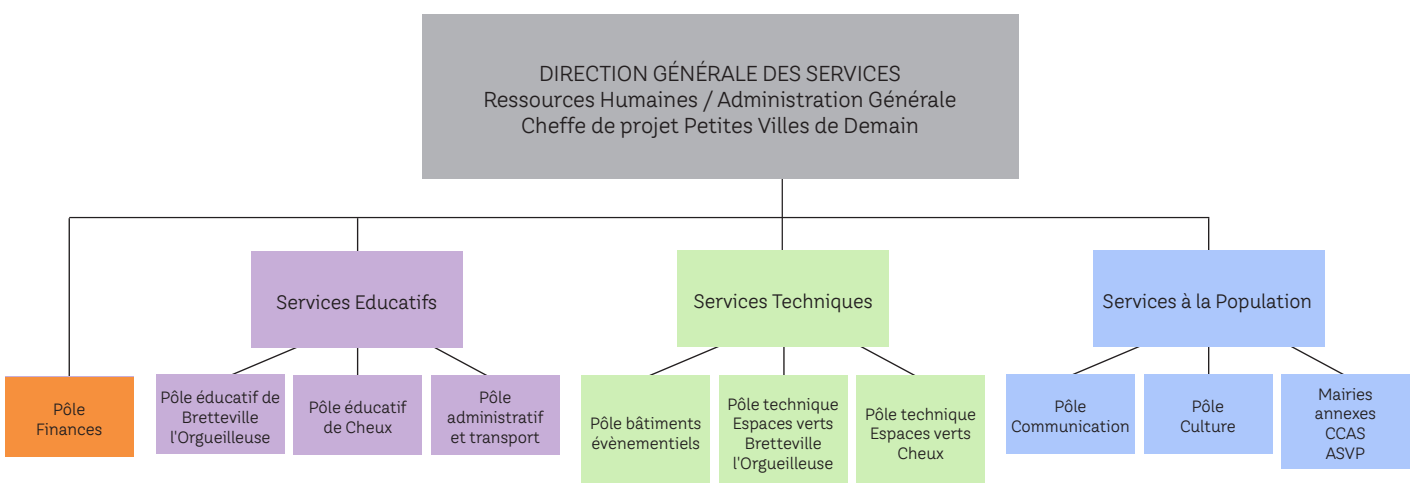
DIRECTION GÉNÉRALE DES SERVICES
Ressources Humaines / Administration Générale
Cheffe de projet Petites Villes de Demain

Services Educatifs

Services Techniques

Services à la Population

Pôle Finances

Pôle éducatif de Bretteville l'Orgueilleuse

Pôle éducatif de Cheux

Pôle administratif et transport

Pôle bâtiments évènementiels

Pôle technique Espaces verts Bretteville l'Orgueilleuse

Pôle technique Espaces verts Cheux

Pôle Communication

Pôle Culture

Mairies annexes CCAS ASVP